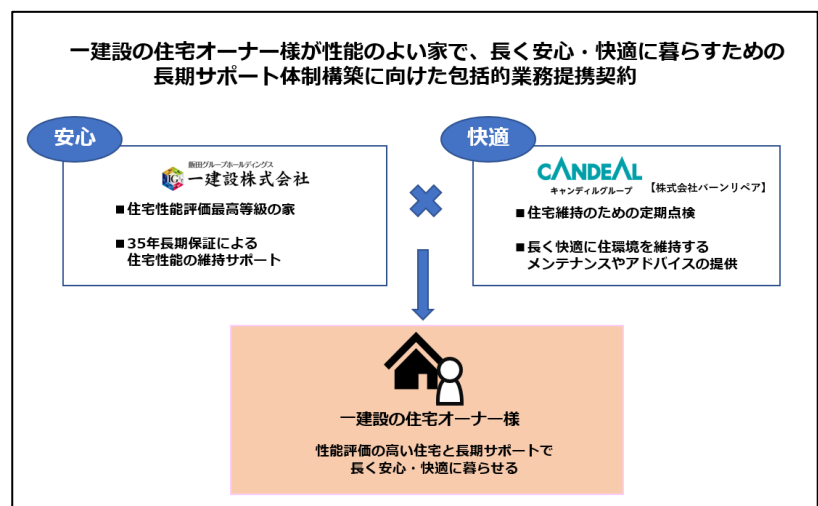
一建設の住宅オーナー様が性能のよい家で、長く安心・快適に暮らすための長期サポート体制構築に向けた包括的業務提携契約

安心

飯田グループホールディングス
一建設株式会社

■住宅性能評価最高等級の家

■35年長期保証による住宅性能の維持サポート

快適

CANDEAL
キャンディルグループ
【株式会社バーンリペア】

■住宅維持のための定期点検

■長く快適に住環境を維持するメンテナンスやアドバイスの提供

一建設の住宅オーナー様

性能評価の高い住宅と長期サポートで長く安心・快適に暮らせる